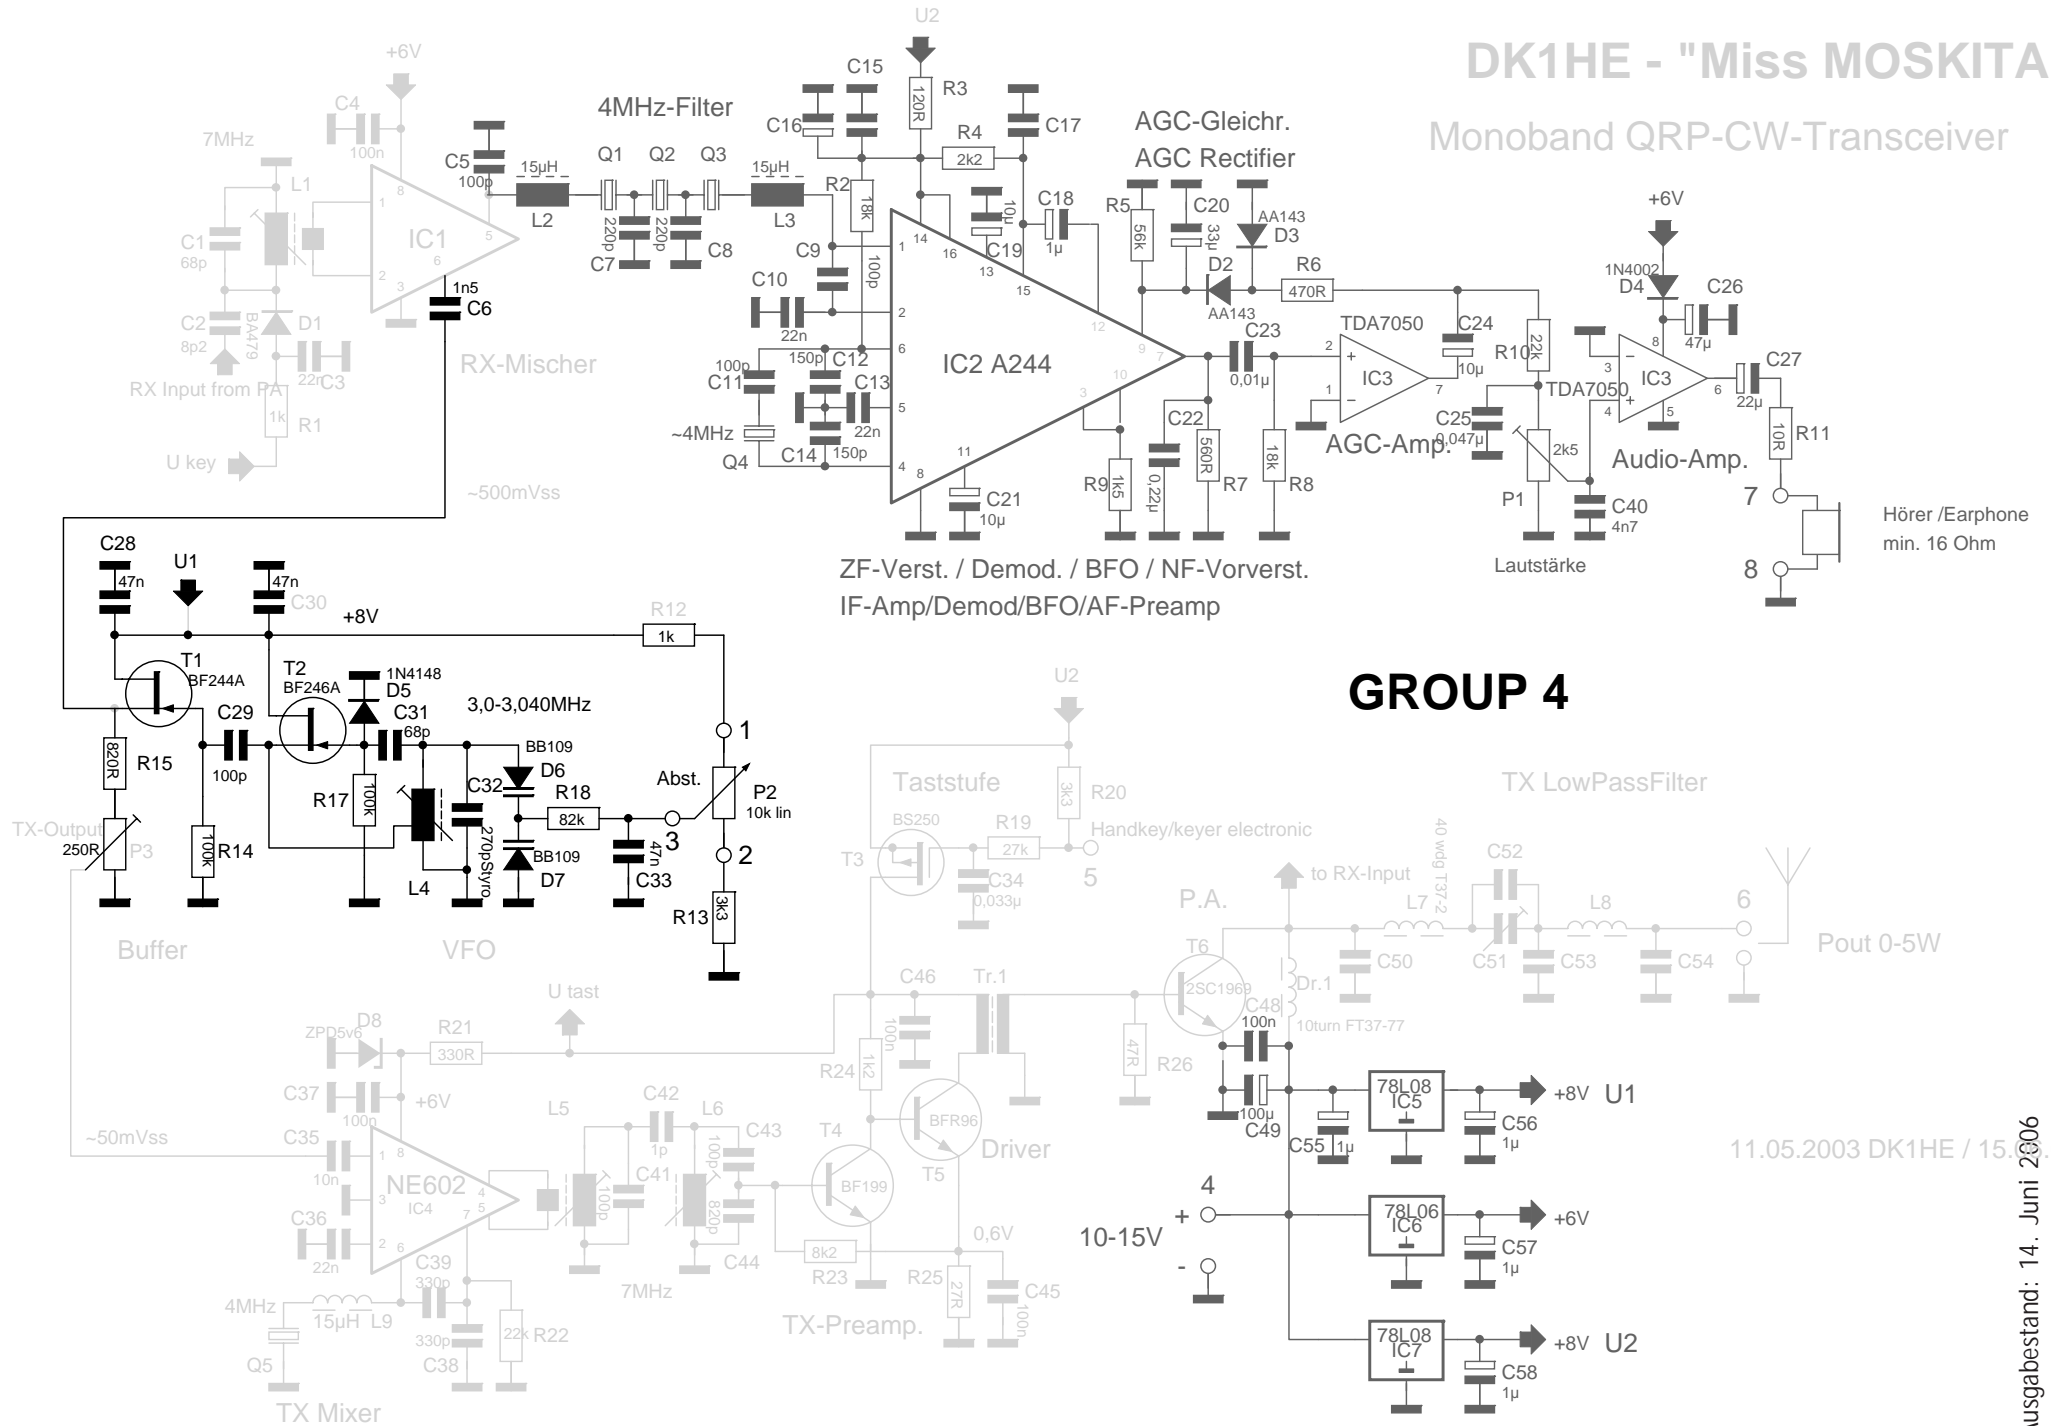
DK1HE - "Miss MOSKITA

Monoband QRP-CW-Transceiver

GROUP 4

+6V
C4
100n
7MHz
L1
IC1
C1
68p
C2
8p2
BA479
D1
22n C3
RX Input from PA
1k
R1
U key
RX-Mischer
C5
100p
1n5
C6
4MHz-Filter
15µH
L2
Q1 Q2 Q3
220p
220p
C7
C8
15µH
L3
U2
C15
C16
R3
120R
R4
2k2
C17
R2
18k
C9
C10
22n
100p
100p
C11
~4MHz
Q4
150p
C12
C13
22n
C14
150p
10µ
C19
C18
1µ
IC2 A244
C21
10µ
AGC-Gleichr.
AGC Rectifier
R5
56k
C20
33µ
AA143
D3
D2
AA143
R6
470R
C23
0,01µ
C22
0,22µ
560R
R7
R9
1k5
18k
R8
ZF-Verst. / Demod. / BFO / NF-Vorverst.
IF-Amp/Demod/BFO/AF-Preamp
TDA7050
IC3
C24
10µ
AGC-Amp.
C25
0,047µ
R10
22k
TDA7050
2k5
P1
C40
4n7
Lautstärke
+6V
1N4002
D4
C26
47µ
IC3
C27
22µ
R11
10R
Audio-Amp.
7
8
Hörer /Earphone
min. 16 Ohm
~500mVss
C28
47n
U1
47n
C30
+8V
R12
1k
T1
BF244A
T2
BF246A
1N4148
D5
C31
68p
3,0-3,040MHz
C29
100p
BB109
D6
R18
82k
C32
270pStyro
BB109
D7
L4
R17
100k
R15
820R
R14
100k
TX-Output
250R
P3
47n
C33
Abst.
P2
10k lin
1
3
2
R13
3k3
Buffer
VFO
U2
Taststufe
R20
3k3
BS250
R19
27k
Handkey/keyer electronic
T3
C34
0,033µ
5
TX LowPassFilter
to RX-Input
P.A.
40 wdg T37-2
L7
C52
L8
6
C50
C51
C53
C54
Pout 0-5W
T6
2SC1969
Dr.1
10turn FT37-77
C48
100n
U tast
D8
ZPD5v6
R21
330R
C46
100n
Tr.1
47R
R26
R24
1k2
C37
100n
+6V
~50mVss
C35
10n
NE602
IC4
C36
22n
L5
C42
1p
L6
100p
C43
C41
100p
820p
C44
T4
BF199
BFR96
T5
Driver
100µ
C49
C55
1µ
78L08
IC5
+8V U1
C56
1µ
11.05.2003 DK1HE / 15.0
4
+
10-15V
-
78L06
IC6
+6V
C57
1µ
78L08
IC7
+8V U2
C58
1µ
8k2
R23
0,6V
R25
27R
C45
100n
C39
330p
4MHz
15µH L9
330p
C38
22k R22
Q5
TX Mixer
7MHz
TX-Preamp.
Ausgabestand: 14. Juni 2006